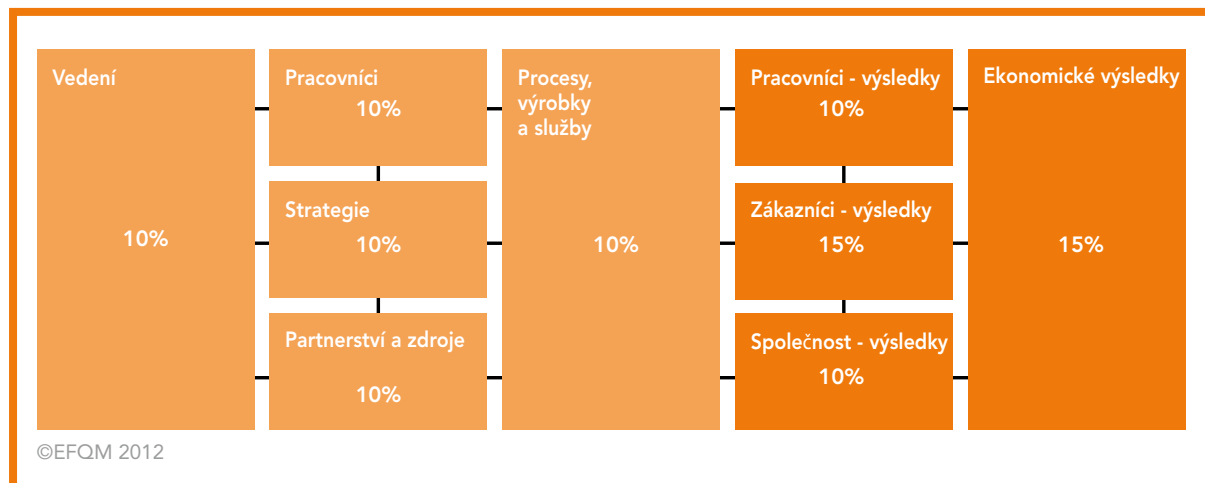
Vedení

10%

Pracovníci
10%

Strategie
10%

Partnerství a zdroje

10%

Procesy, výrobky a služby

10%

Pracovníci - výsledky
10%

Zákazníci - výsledky
15%

Společnost - výsledky
10%

Ekonomické výsledky

15%

©EFQM 2012